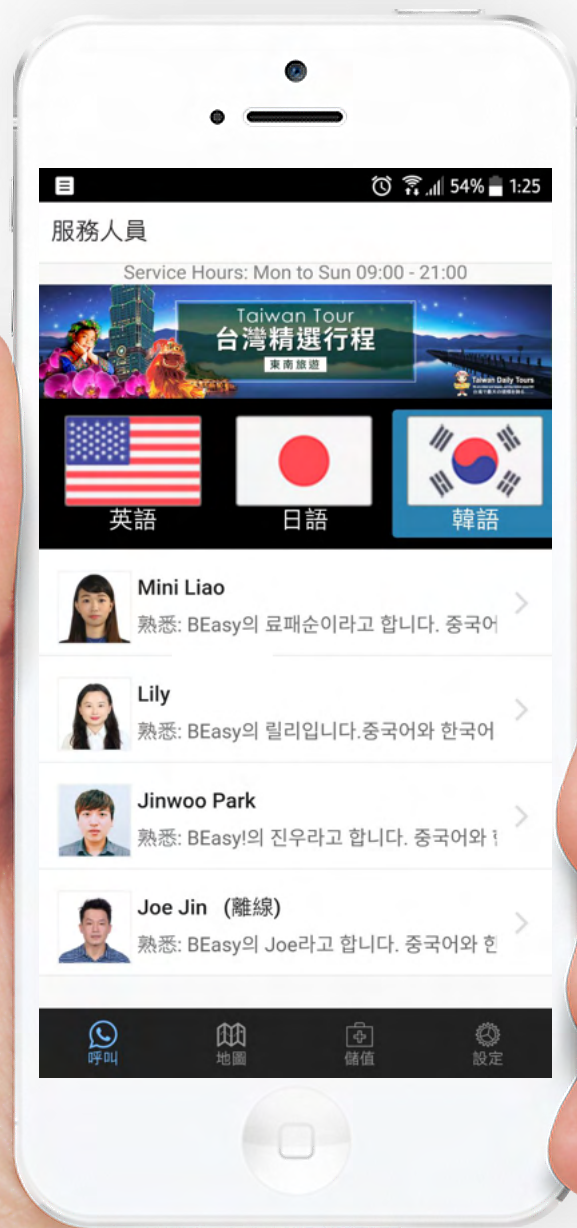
54% 1:25

服務人員

Service Hours: Mon to Sun 09:00 - 21:00

Taiwan Tour
台灣精選行程
東南旅遊

Taiwan Daily Tours

英語

日語

韓語

Mini Liao
熟悉: BEasy의 료패순이라고 합니다. 중국어

Lily
熟悉: BEasy의 릴리입니다.중국어와 한국어

Jinwoo Park
熟悉: BEasy!의 진우라고 합니다. 중국어와 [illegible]

Joe Jin (離線)
熟悉: BEasy의 Joe라고 합니다. 중국어와 한

呼叫

地圖

儲值

設定